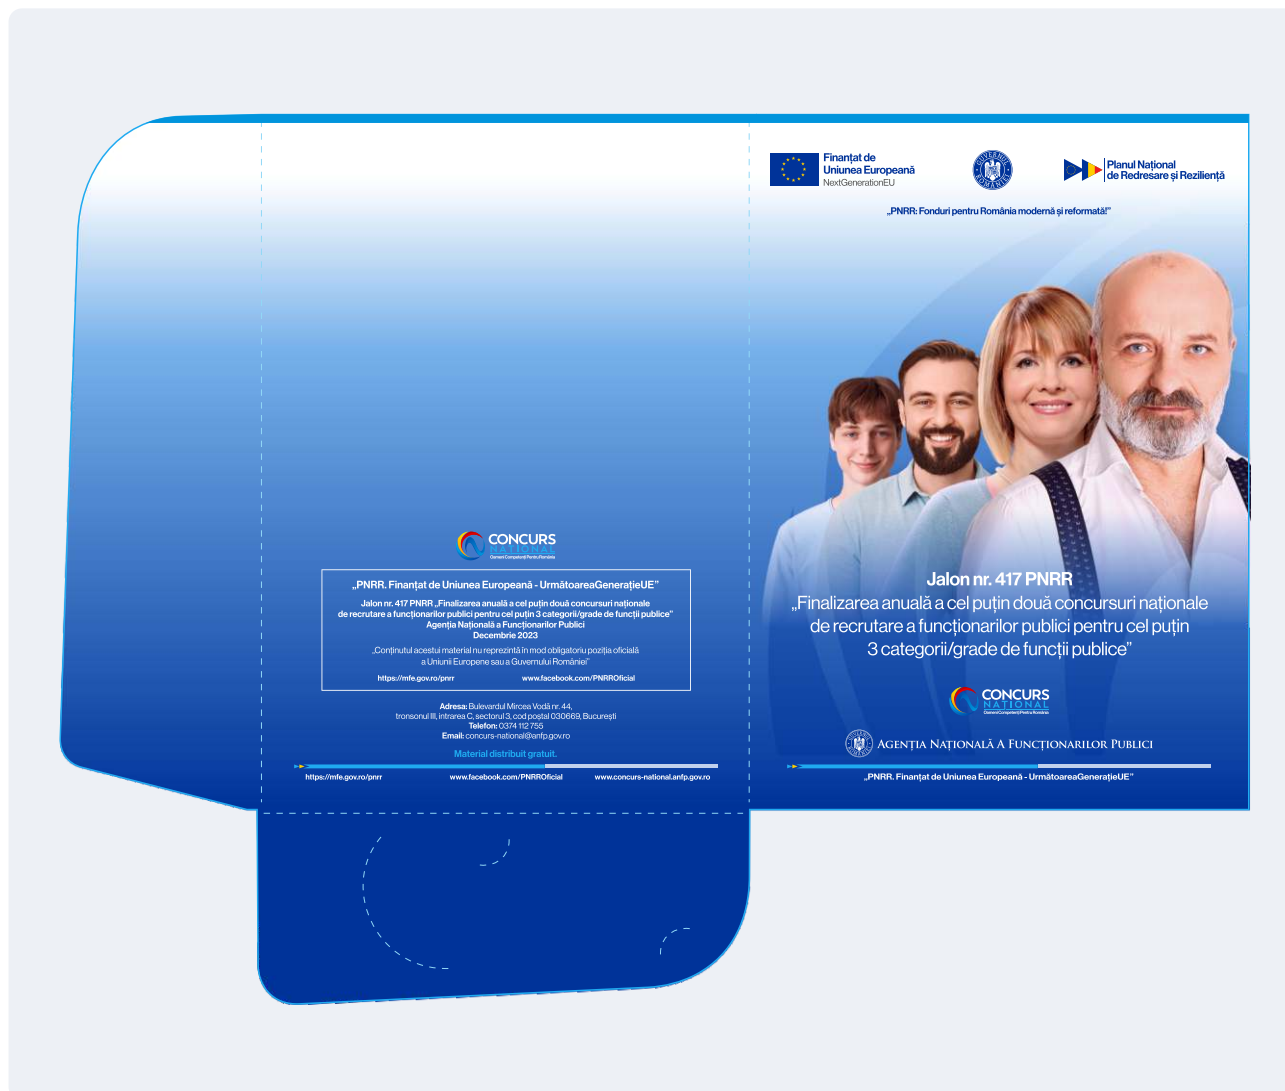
CONCURS NAȚIONAL
Oameni Competenți Pentru România

„PNRR. Finanțat de Uniunea Europeană - UrmătoareaGenerațieUE”

Jalon nr. 417 PNRR „Finalizarea anuală a cel puțin două concursuri naționale de recrutare a funcționarilor publici pentru cel puțin 3 categorii/grade de funcții publice”
Agenția Națională a Funcționarilor Publici
Decembrie 2023

„Conținutul acestui material nu reprezintă în mod obligatoriu poziția oficială a Uniunii Europene sau a Guvernului României”

https://mfe.gov.ro/pnrr www.facebook.com/PNRROficial

Adresa: Bulevardul Mircea Vodă nr. 44, tronsonul III, intrarea C, sectorul 3, cod poștal 030669, București
Telefon: 0374 112 755
Email: concurs-national@anfp.gov.ro

Material distribuit gratuit.

https://mfe.gov.ro/pnrr www.facebook.com/PNRROficial www.concurs-national.anfp.gov.ro

Finanțat de Uniunea Europeană
NextGenerationEU

GUVERNUL ROMÂNIEI

Planul Național de Redresare și Reziliență

„PNRR: Fonduri pentru România modernă și reformată!”

Jalon nr. 417 PNRR
„Finalizarea anuală a cel puțin două concursuri naționale de recrutare a funcționarilor publici pentru cel puțin 3 categorii/grade de funcții publice”

CONCURS NAȚIONAL
Oameni Competenți Pentru România

Agenția Națională a Funcționarilor Publici

„PNRR. Finanțat de Uniunea Europeană - UrmătoareaGenerațieUE”